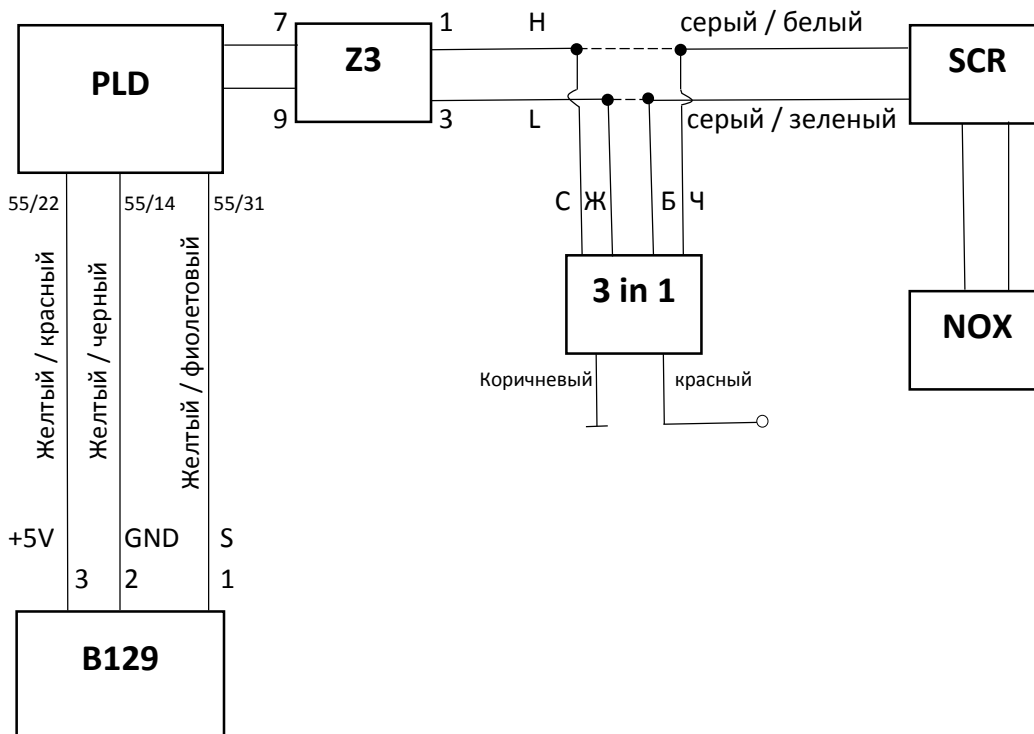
PLD

7

9

Z3

1

3

H

L

серый / белый

серый / зеленый

SCR

55/22

55/14

55/31

Желтый / красный

Желтый / черный

Желтый / фиолетовый

С Ж

Б Ч

3 in 1

Коричневый

красный

NOX

+5V

GND

S

3

2

1

B129